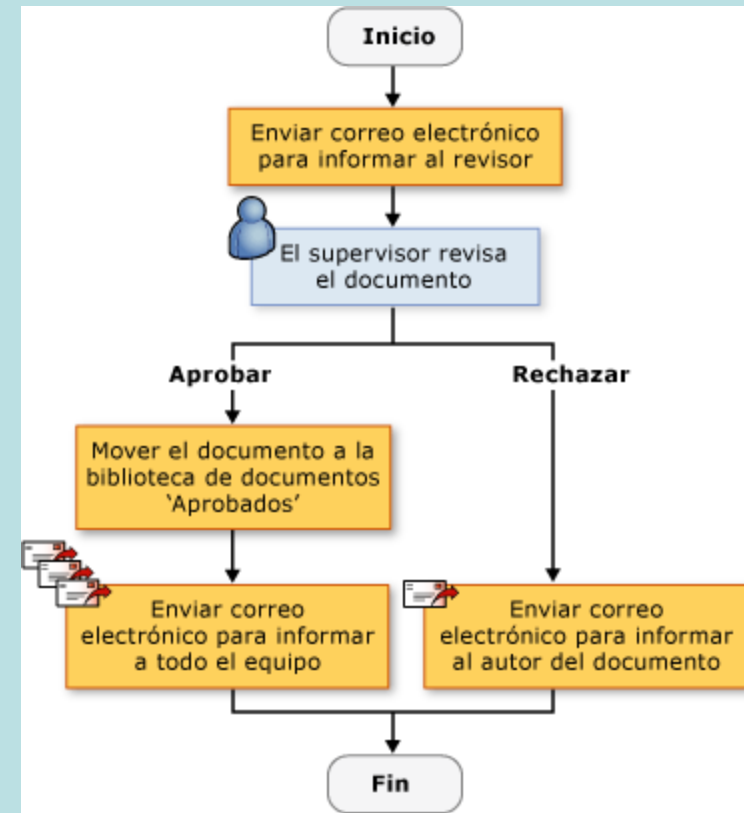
Inicio

Enviar correo electrónico para informar al revisor

El supervisor revisa el documento

Aprobar

Rechazar

Mover el documento a la biblioteca de documentos ‘Aprobados’

Enviar correo electrónico para informar a todo el equipo

Enviar correo electrónico para informar al autor del documento

Fin